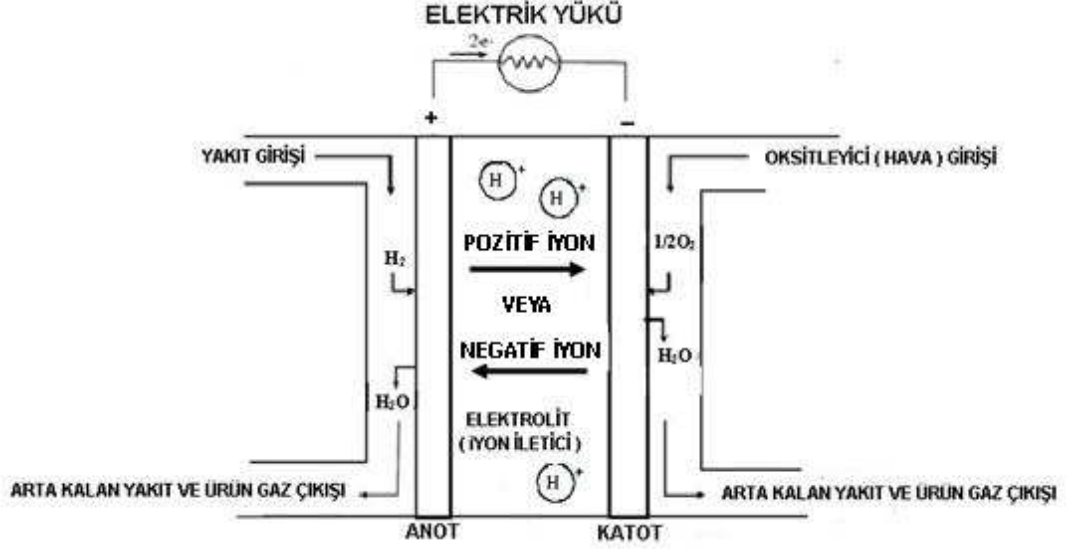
ELEKTRİK YÜKÜ

$2e^-$

+

–

YAKIT GİRİŞİ

OKSİTLEYİCİ ( HAVA ) GİRİŞİ

$H^+$

$H^+$

$H_2$

POZİTİF İYON

$1/2O_2$

VEYA

NEGATİF İYON

$H_2O$

$H_2O$

ELEKTROLİT ( İYON İLETİCİ )

$H^+$

ARTA KALAN YAKIT VE ÜRÜN GAZ ÇIKIŞI

ARTA KALAN YAKIT VE ÜRÜN GAZ ÇIKIŞI

ANOT

KATOT